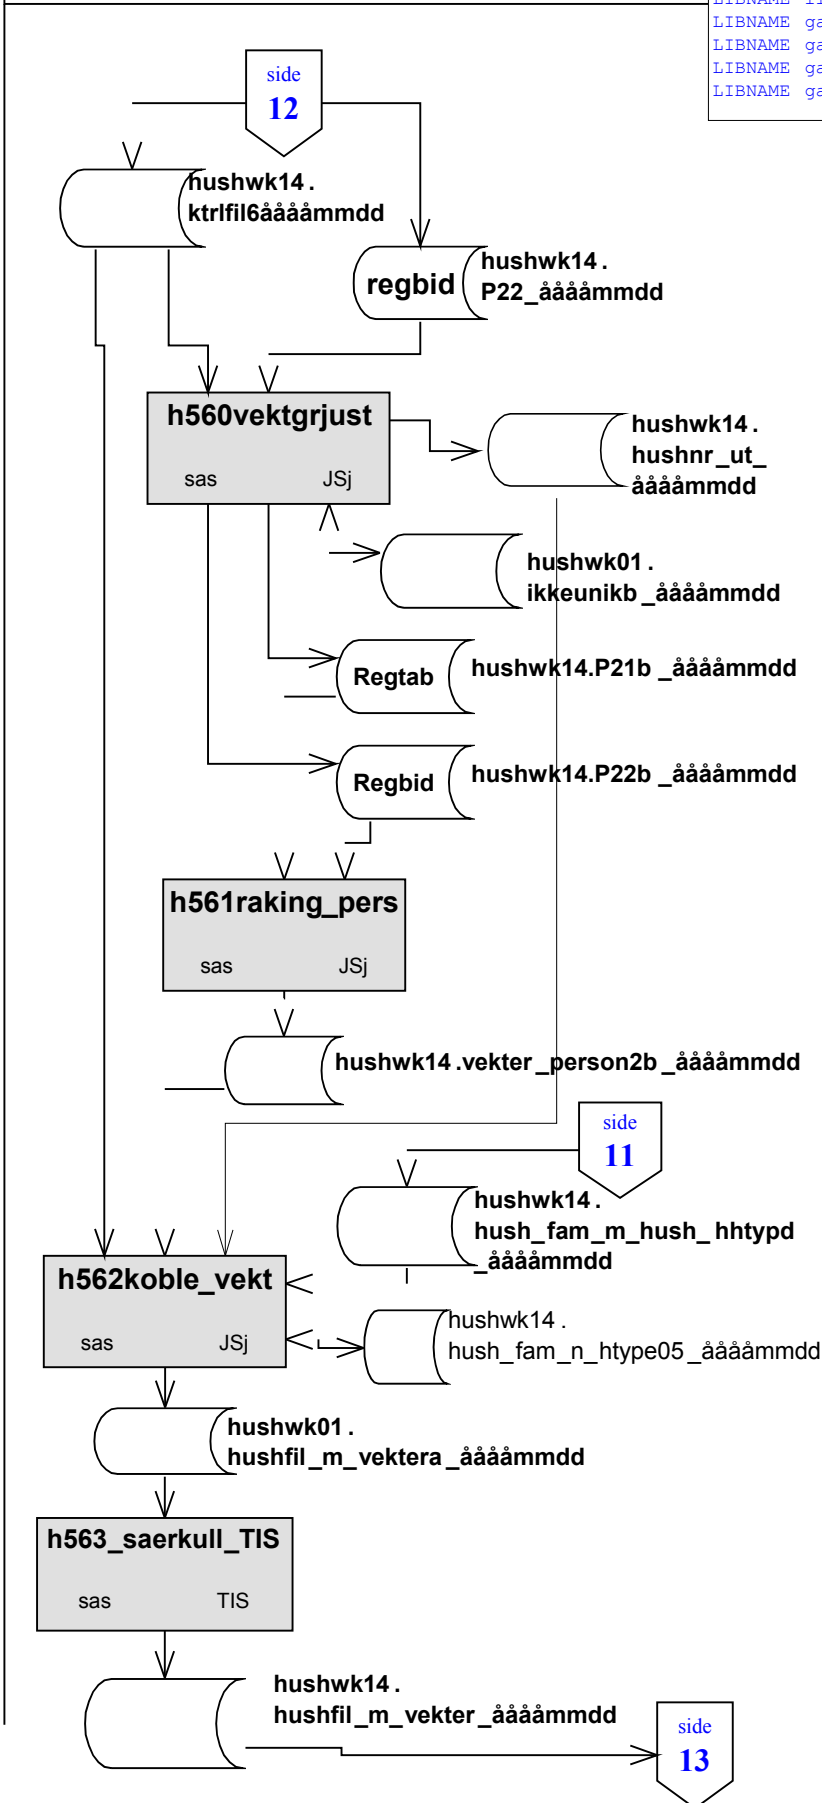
LIBNAME ga
LIBNAME ga
LIBNAME ga
LIBNAME ga

side
12

hushwk14 .
ktrlfil6ååååmmdd

regbid
hushwk14 .
P22_ååååmmdd

h560vektgrjust
sas JSj

hushwk14 .
hushnr_ut_
ååååmmdd

hushwk01 .
ikkeunikb _ååååmmdd

Regtab
hushwk14.P21b _ååååmmdd

Regbid
hushwk14.P22b _ååååmmdd

h561raking_pers
sas JSj

hushwk14 .vekter _person2b _ååååmmdd

side
11

hushwk14 .
hush_fam_m_hush_ hhtypd
_ååååmmdd

h562koble_vekt
sas JSj

hushwk14 .
hush_fam_n_htype05 _ååååmmdd

hushwk01 .
hushfil _m_vektera _ååååmmdd

h563_saerkull_TIS
sas TIS

hushwk14 .
hushfil _m_vekter _ååååmmdd

side
13